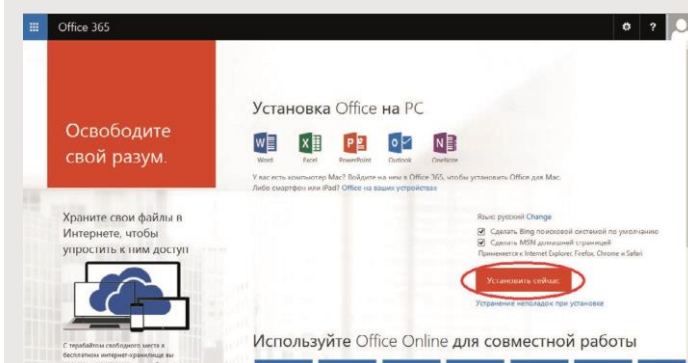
Office 365

Освободите свой разум.

Установка Office на PC

Word Excel PowerPoint Outlook OneNote

У вас есть компьютер Mac? Войдите на нем в Office 365, чтобы установить Office для Mac. Либо смартфон или iPad? Office на ваших устройствах

Храните свои файлы в Интернете, чтобы упростить к ним доступ

Язык: русский Change

Сделать Bing поисковой системой по умолчанию

Сделать MSN домашней страницей

Применяется к Internet Explorer, Firefox, Chrome и Safari

Установить сейчас

Устранение неполадок при установке

С терабайтом свободного места в бесплатном интернет-хранилище вы

Используйте Office Online для совместной работы